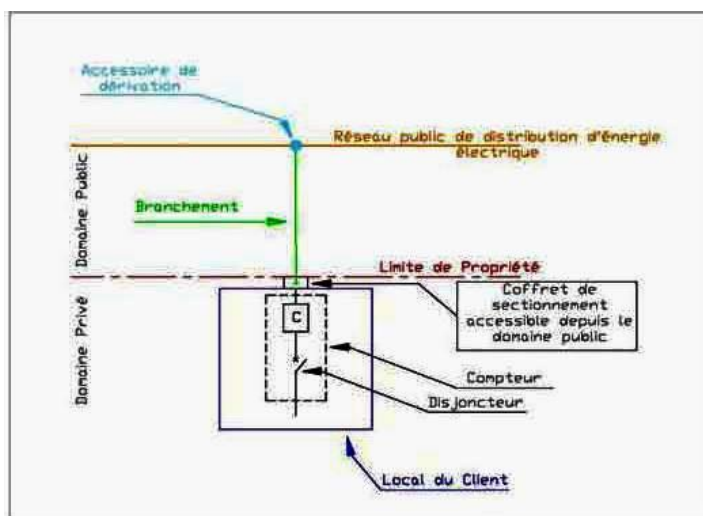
Accessoire de dérivation

Réseau public de distribution d'énergie électrique

Domaine Public

Branchement

Limite de Propriété

Domaine Privé

Coffret de sectionnement accessible depuis le domaine public

C

Compteur

Disjoncteur

Local du Client